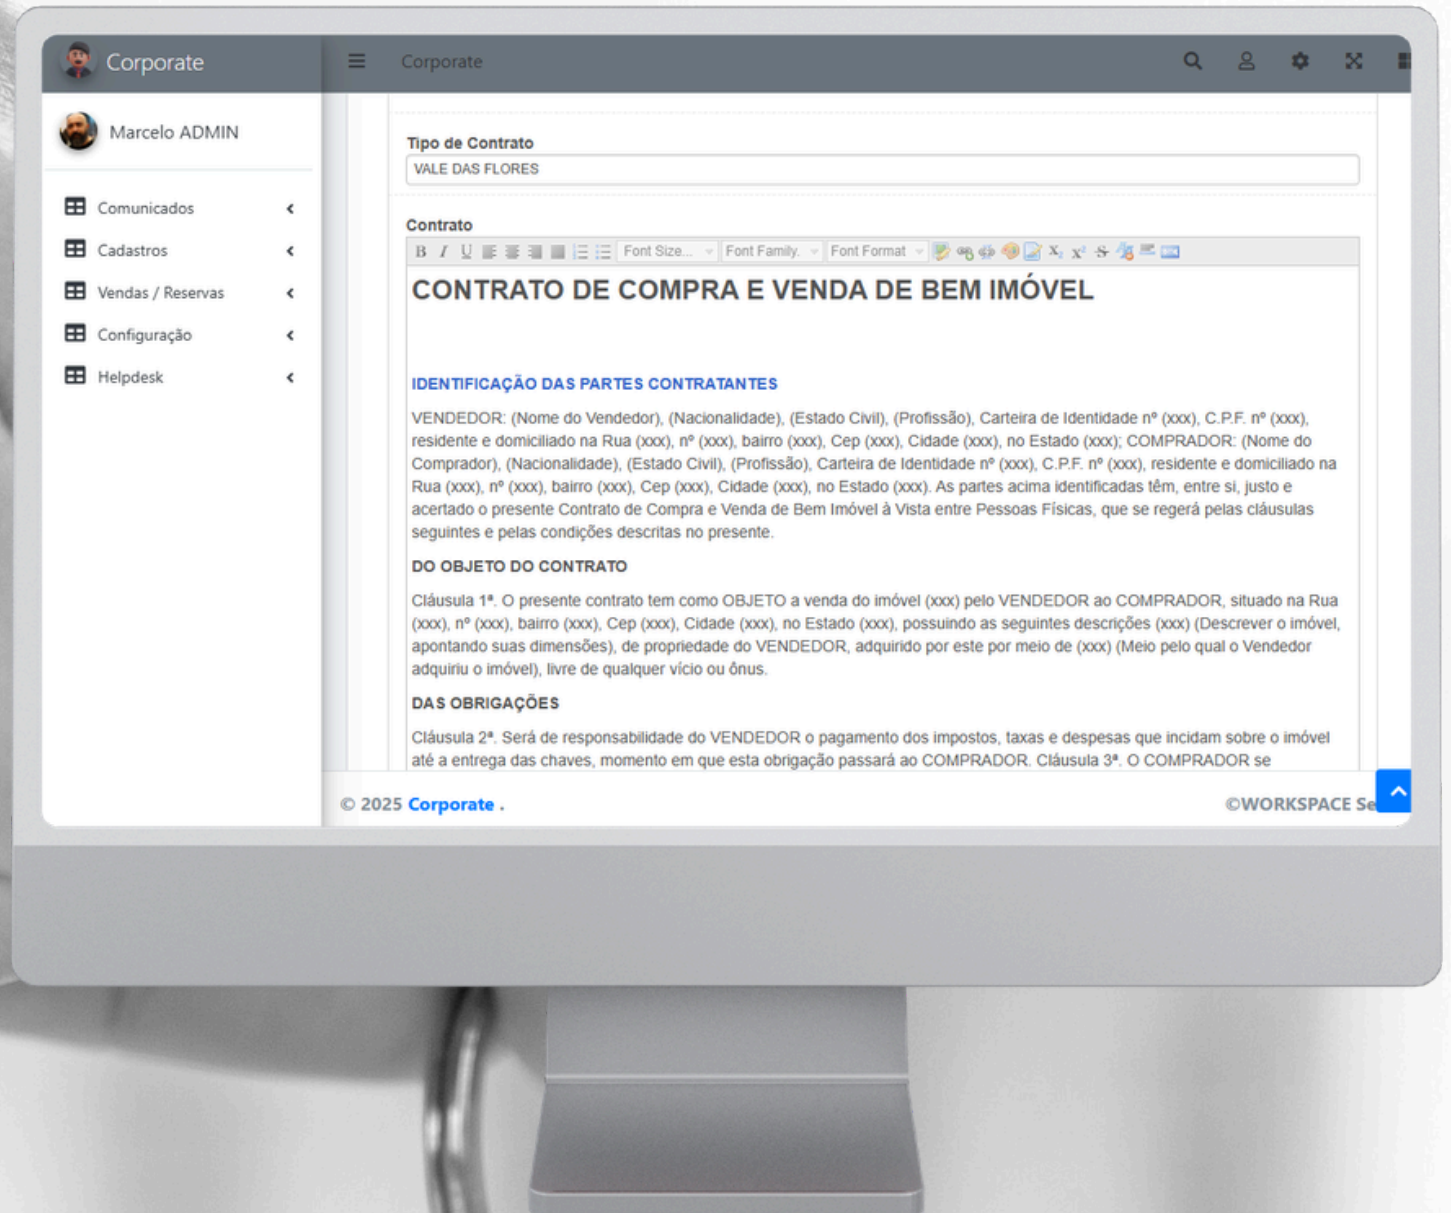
Corporate

Corporate

Marcelo ADMIN

Comunicados

Cadastros

Vendas / Reservas

Configuração

Helpdesk

Tipo de Contrato

VALE DAS FLORES

Contrato

B I U Font Size... Font Family. Font Format $X_2$ $X^2$ S

CONTRATO DE COMPRA E VENDA DE BEM IMÓVEL

IDENTIFICAÇÃO DAS PARTES CONTRATANTES

VENDEDOR: (Nome do Vendedor), (Nacionalidade), (Estado Civil), (Profissão), Carteira de Identidade nº (xxx), C.P.F. nº (xxx), residente e domiciliado na Rua (xxx), nº (xxx), bairro (xxx), Cep (xxx), Cidade (xxx), no Estado (xxx); COMPRADOR: (Nome do Comprador), (Nacionalidade), (Estado Civil), (Profissão), Carteira de Identidade nº (xxx), C.P.F. nº (xxx), residente e domiciliado na Rua (xxx), nº (xxx), bairro (xxx), Cep (xxx), Cidade (xxx), no Estado (xxx). As partes acima identificadas têm, entre si, justo e acertado o presente Contrato de Compra e Venda de Bem Imóvel à Vista entre Pessoas Físicas, que se regerá pelas cláusulas seguintes e pelas condições descritas no presente.

DO OBJETO DO CONTRATO

Cláusula 1ª. O presente contrato tem como OBJETO a venda do imóvel (xxx) pelo VENDEDOR ao COMPRADOR, situado na Rua (xxx), nº (xxx), bairro (xxx), Cep (xxx), Cidade (xxx), no Estado (xxx), possuindo as seguintes descrições (xxx) (Descrever o imóvel, apontando suas dimensões), de propriedade do VENDEDOR, adquirido por este por meio de (xxx) (Meio pelo qual o Vendedor adquiriu o imóvel), livre de qualquer vício ou ônus.

DAS OBRIGAÇÕES

Cláusula 2ª. Será de responsabilidade do VENDEDOR o pagamento dos impostos, taxas e despesas que incidam sobre o imóvel até a entrega das chaves, momento em que esta obrigação passará ao COMPRADOR. Cláusula 3ª. O COMPRADOR se

© 2025 Corporate .

©WORKSPACE Se